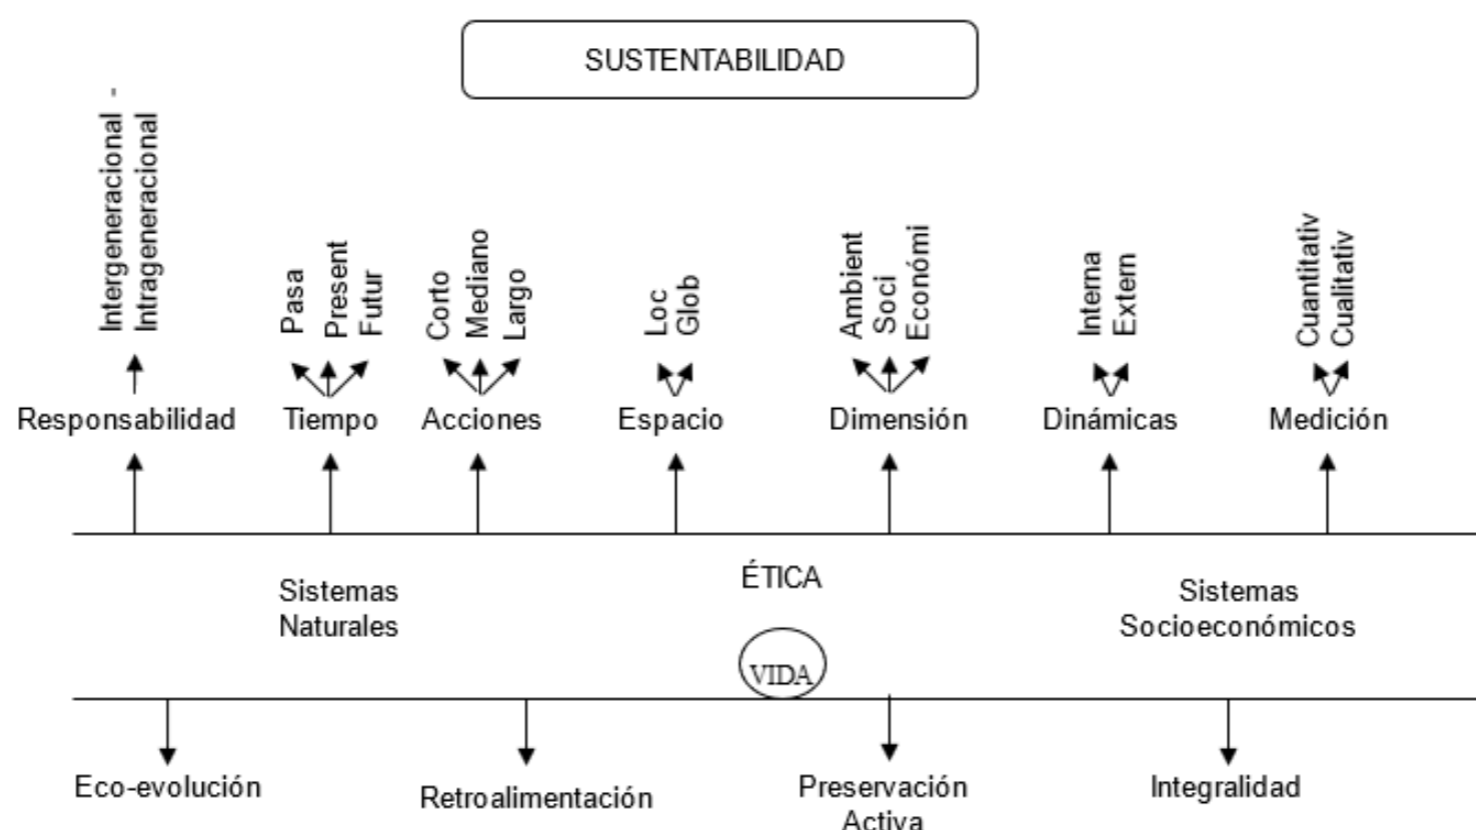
SUSTENTABILIDAD

Intergeneracional - Intrageneracional

Pasa
Present
Futur

Corto
Mediano
Largo

Loc
Glob

Ambient
Soci
Económi

Interna
Extern

Cuantitativ
Cualitativ

Responsabilidad
Tiempo
Acciones
Espacio
Dimensión
Dinámicas
Medición

Sistemas Naturales

ÉTICA

Sistemas Socioeconómicos

VIDA

Eco-evolución
Retroalimentación
Preservación Activa
Integralidad